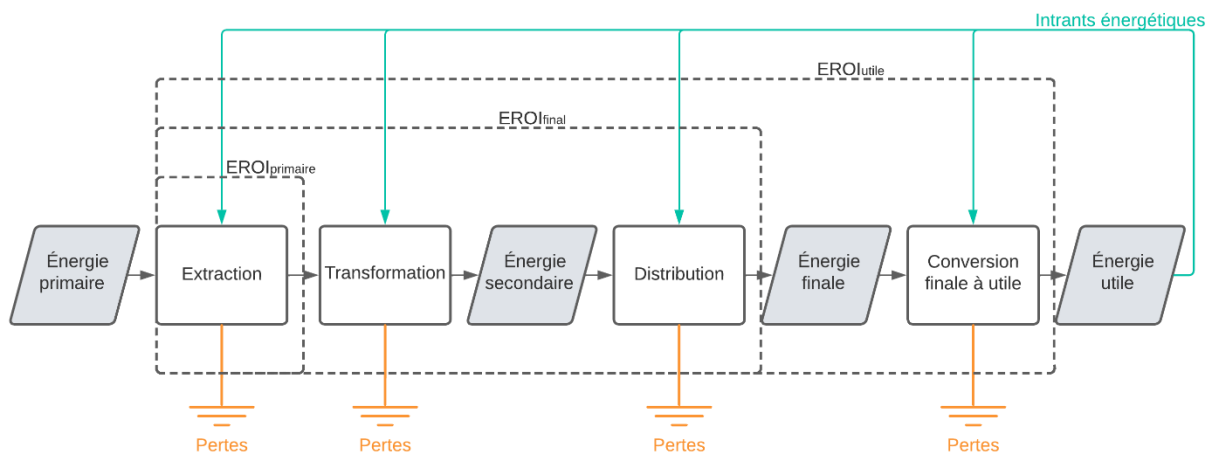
Intrants énergétiques

$EROI_{utile}$

$EROI_{final}$

$EROI_{primaire}$

Énergie primaire

Extraction

Transformation

Énergie secondaire

Distribution

Énergie finale

Conversion finale à utile

Énergie utile

Pertes

Pertes

Pertes

Pertes